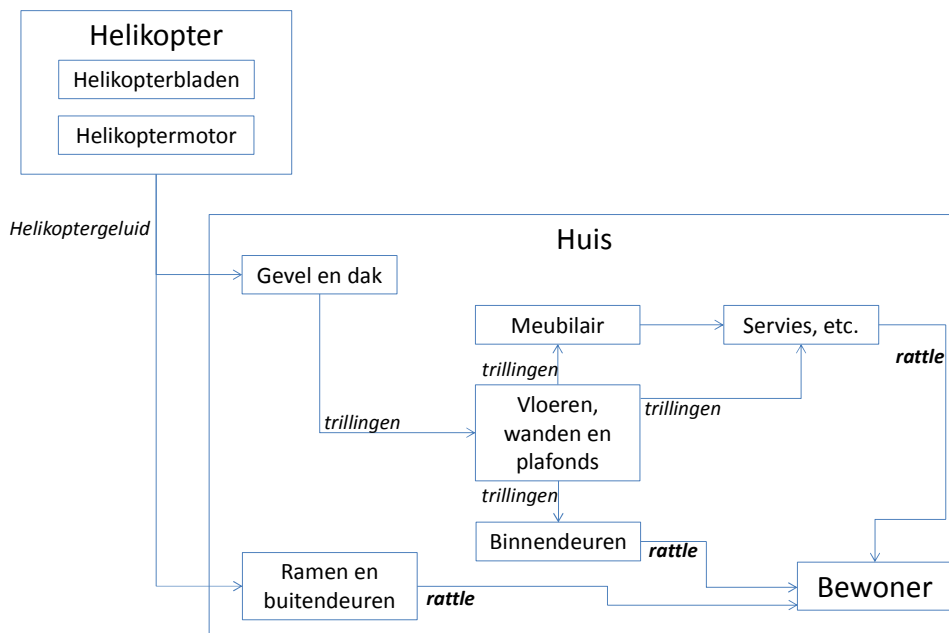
Helikopter

Helikopterbladen

Helikoptermotor

Helikoptergeluid

Huis

Gevel en dak

Meubilair

Servies, etc.

rattle

trillingen

Vloeren, wanden en plafonds

trillingen

trillingen

trillingen

Binnendeuren

rattle

Ramen en buitendeuren

rattle

Bewoner